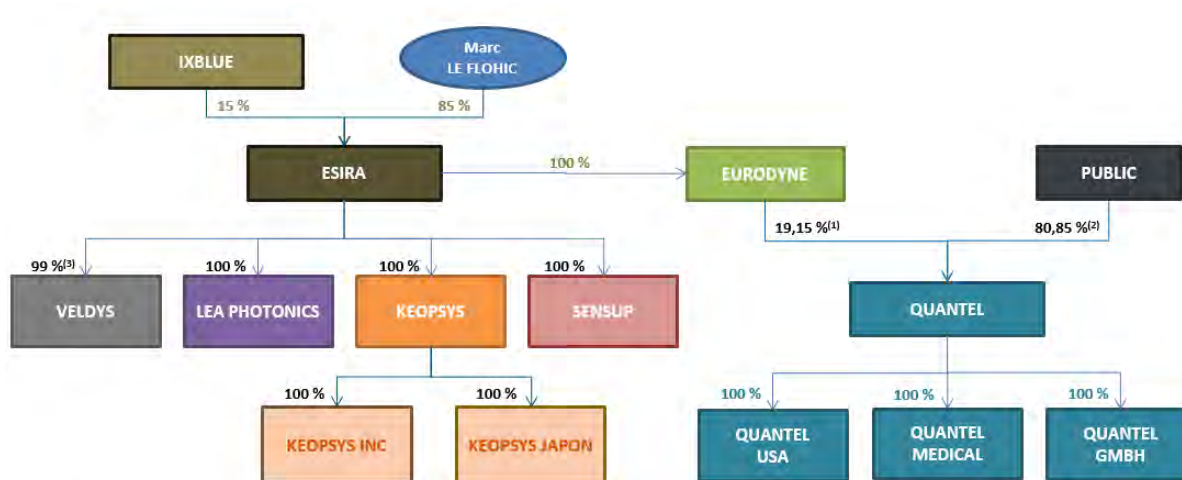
IXBLUE

Marc LE FLOHIC

15 %

85 %

ESIRA

100 %

EURODYNE

PUBLIC

19,15 %$^{(1)}$

80,85 %$^{(2)}$

99 %$^{(3)}$

100 %

100 %

100 %

VELDYS

LEA PHOTONICS

KEOPSYS

SENSUP

QUANTEL

100 %

100 %

KEOPSYS INC

KEOPSYS JAPON

100 %

100 %

100 %

QUANTEL USA

QUANTEL MEDICAL

QUANTEL GMBH